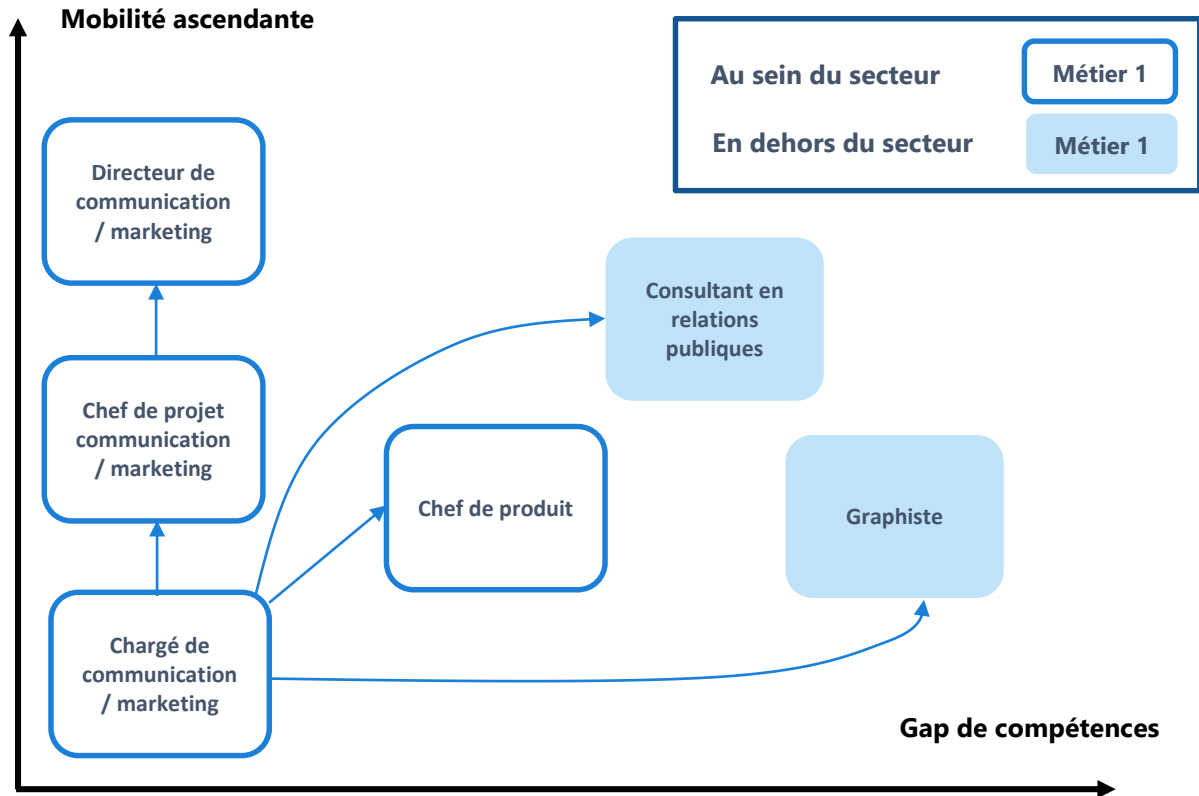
Mobilité ascendante

Au sein du secteur
Métier 1
En dehors du secteur
Métier 1

Directeur de communication / marketing

Consultant en relations publiques

Chef de projet communication / marketing

Chef de produit

Graphiste

Chargé de communication / marketing

Gap de compétences